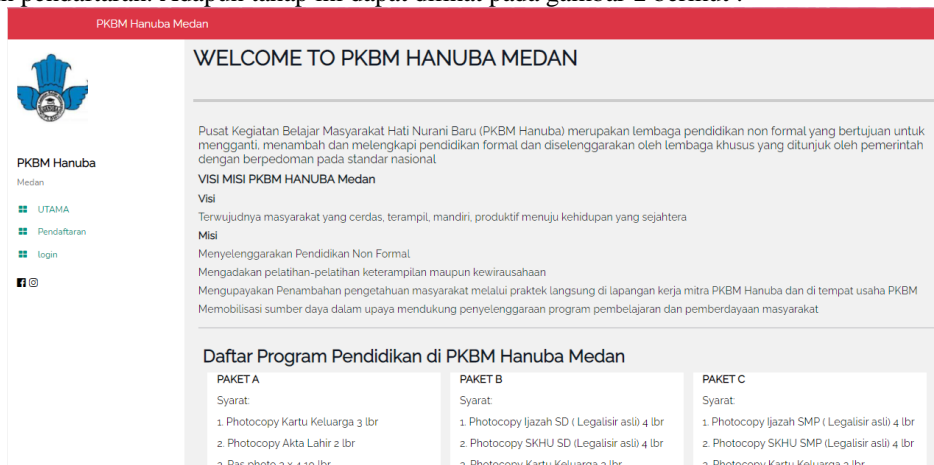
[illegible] pendaftaran. Adapun tahap ini dapat dilihat pada gambar 2 berikut :

PKBM Hanuba Medan

PKBM Hanuba
Medan

UTAMA
Pendaftaran
login

WELCOME TO PKBM HANUBA MEDAN

Pusat Kegiatan Belajar Masyarakat Hati Nurani Baru (PKBM Hanuba) merupakan lembaga pendidikan non formal yang bertujuan untuk mengganti, menambah dan melengkapi pendidikan formal dan diselenggarakan oleh lembaga khusus yang ditunjuk oleh pemerintah dengan berpedoman pada standar nasional

VISI MISI PKBM HANUBA Medan

Visi

Terwujudnya masyarakat yang cerdas, terampil, mandiri, produktif menuju kehidupan yang sejahtera

Misi

Menyelenggarakan Pendidikan Non Formal

Mengadakan pelatihan-pelatihan keterampilan maupun kewirausahaan

Mengupayakan Penambahan pengetahuan masyarakat melalui praktek langsung di lapangan kerja mitra PKBM Hanuba dan di tempat usaha PKBM

Memobilisasi sumber daya dalam upaya mendukung penyelenggaraan program pembelajaran dan pemberdayaan masyarakat

Daftar Program Pendidikan di PKBM Hanuba Medan

PAKET A
Syarat:
1. Photocopy Kartu Keluarga 3 lbr
2. Photocopy Akta Lahir 2 lbr
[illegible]

PAKET B
Syarat:
1. Photocopy Ijazah SD ( Legalisir asli) 4 lbr
2. Photocopy SKHU SD (Legalisir asli) 4 lbr
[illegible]

PAKET C
Syarat:
1. Photocopy Ijazah SMP ( Legalisir asli) 4 lbr
2. Photocopy SKHU SMP (Legalisir asli) 4 lbr
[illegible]